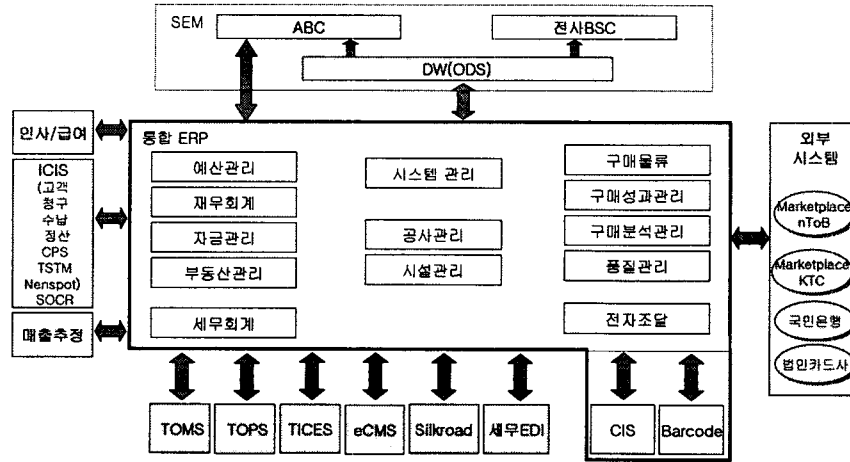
SEM
ABC
전사BSC
DW(ODS)

인사/급여

ICIS
(고객
청구
수납
정산
CPS
TSTM
Nenspot)
SOCR

매출추정

통합 ERP
예산관리
재무회계
자금관리
부동산관리
세무회계

시스템 관리
공사관리
시설관리

구매물류
구매성과관리
구매분석관리
품질관리
전자조달

외부
시스템
Marketplace
nToB
Marketplace
KTC
국민은행
법인카드사

TOMS
TOPS
TICES
eCMS
Silkroad
세무EDI
CIS
Barcode